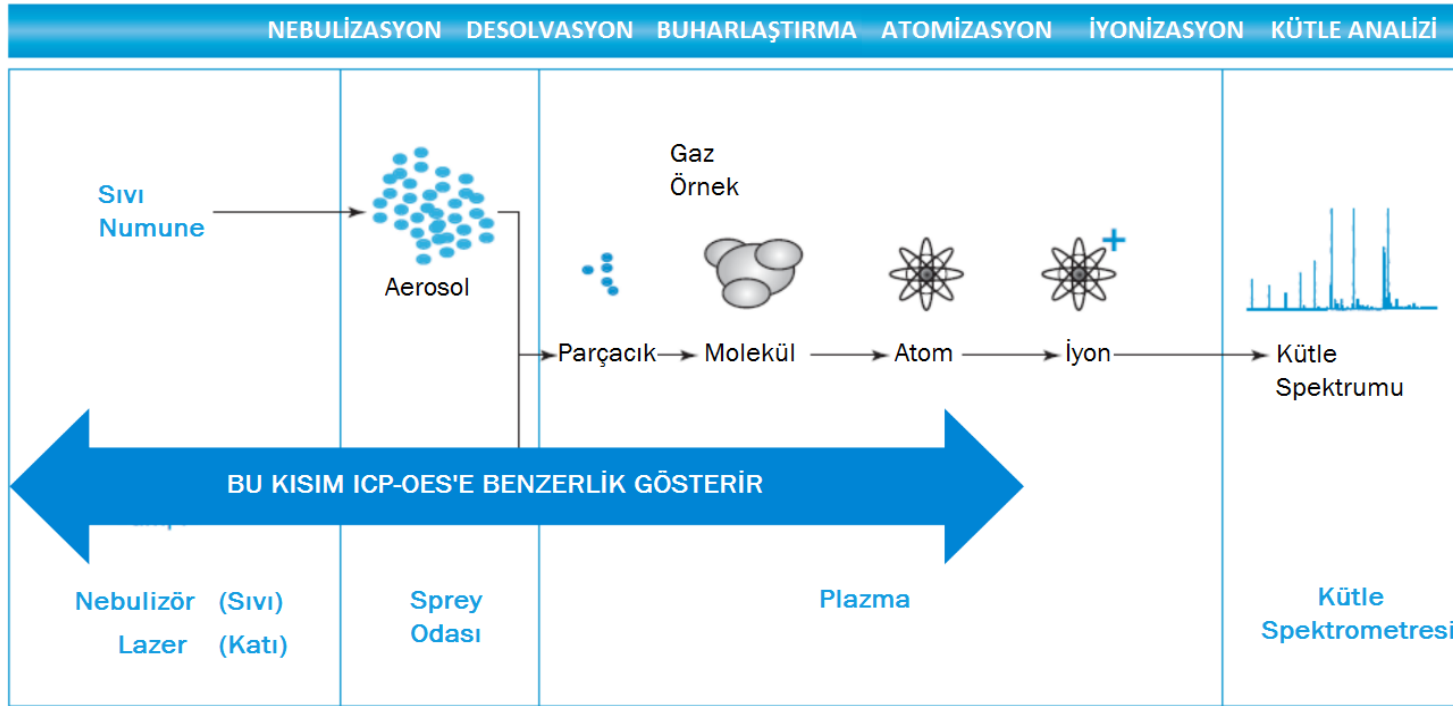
NEBULİZASYON DESOLVASYON BUHARLAŞTIRMA ATOMİZASYON İYONİZASYON KÜTLE ANALİZİ

Sıvı Numune

Aerosol

Gaz Örnek

Parçacık → Molekül → Atom → İyon → Kütle Spektrumu

BU KISIM ICP-OES'E BENZERLİK GÖSTERİR

Nebulizör (Sıvı)
Lazer (Katı)

Sprey Odası

Plazma

Kütle Spektrometresi